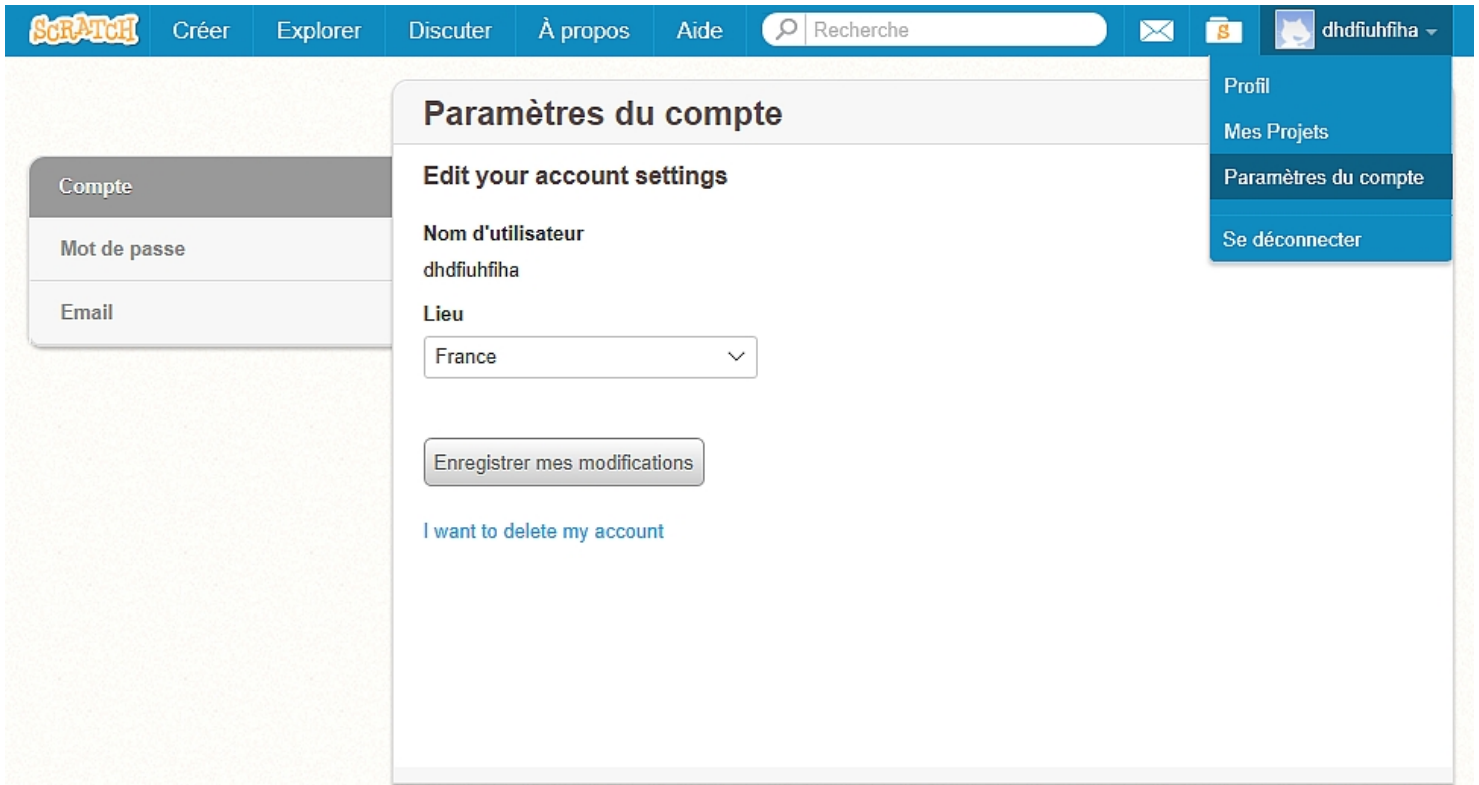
SCRATCH Créer Explorer Discuter À propos Aide Recherche dhdfiuhfiha

Profil
Mes Projets
Paramètres du compte
Se déconnecter

Paramètres du compte

Compte
Mot de passe
Email

Edit your account settings

Nom d'utilisateur
dhdfiuhfiha

Lieu
France

Enregistrer mes modifications

I want to delete my account